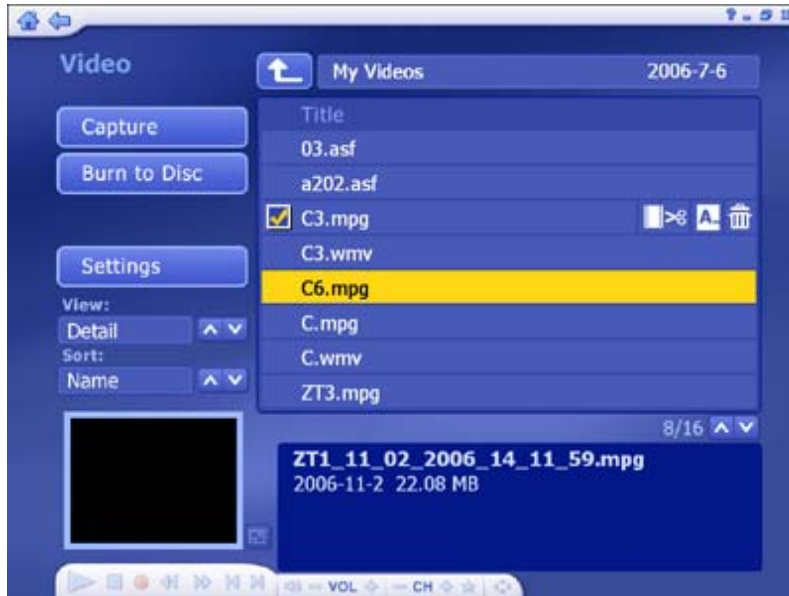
? – ▫ ×

Video

Capture

Burn to Disc

Settings

View:

Detail

Sort:

Name

My Videos

2006-7-6

Title

03.asf

a202.asf

C3.mpg

C3.wmv

C6.mpg

C.mpg

C.wmv

ZT3.mpg

8/16

ZT1_11_02_2006_14_11_59.mpg

2006-11-2 22.08 MB

VOL

CH